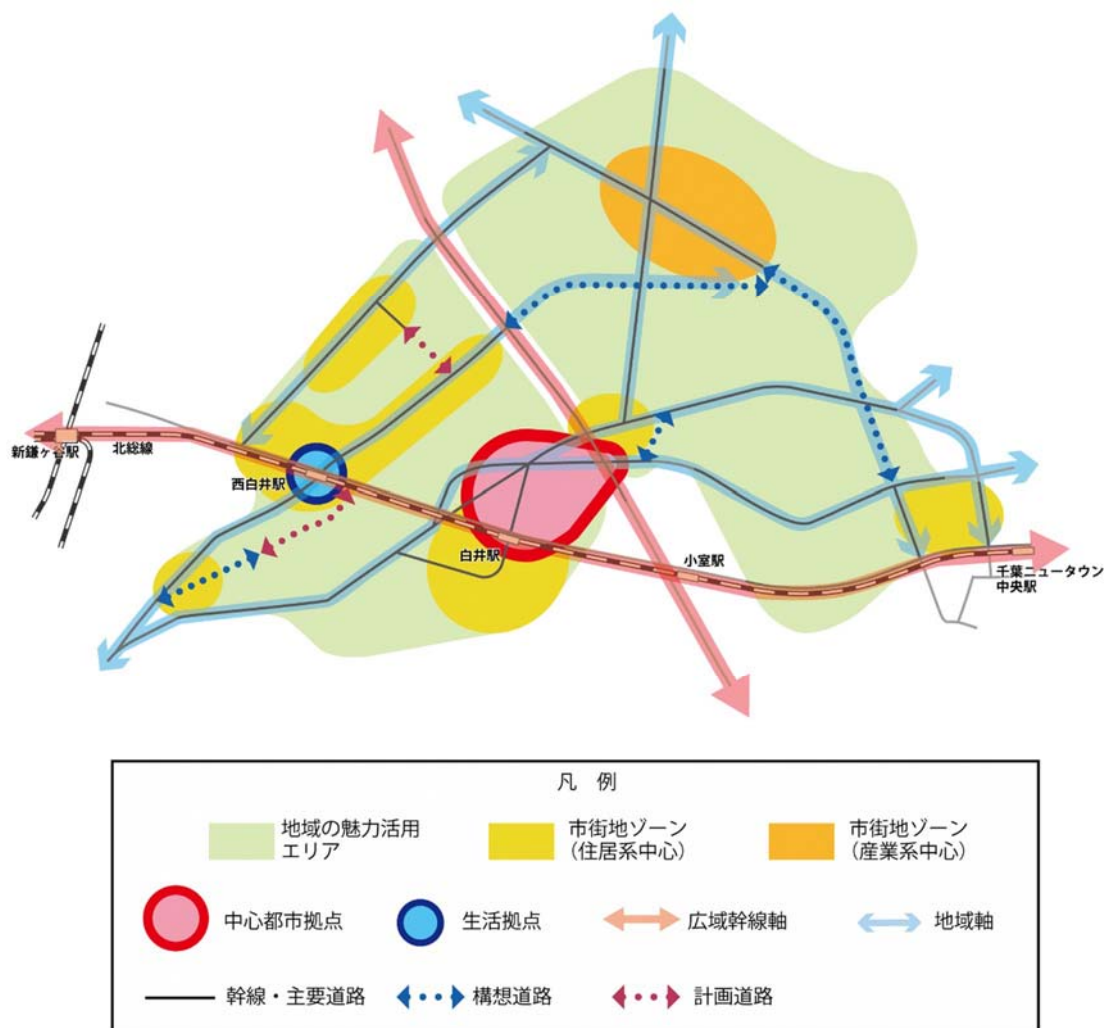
新鎌ヶ谷駅

北総線

西白井駅

白井駅

小室駅

千葉ニュータウン中央駅

凡　例

地域の魅力活用エリア

市街地ゾーン（住居系中心）

市街地ゾーン（産業系中心）

中心都市拠点

生活拠点

広域幹線軸

地域軸

幹線・主要道路

構想道路

計画道路